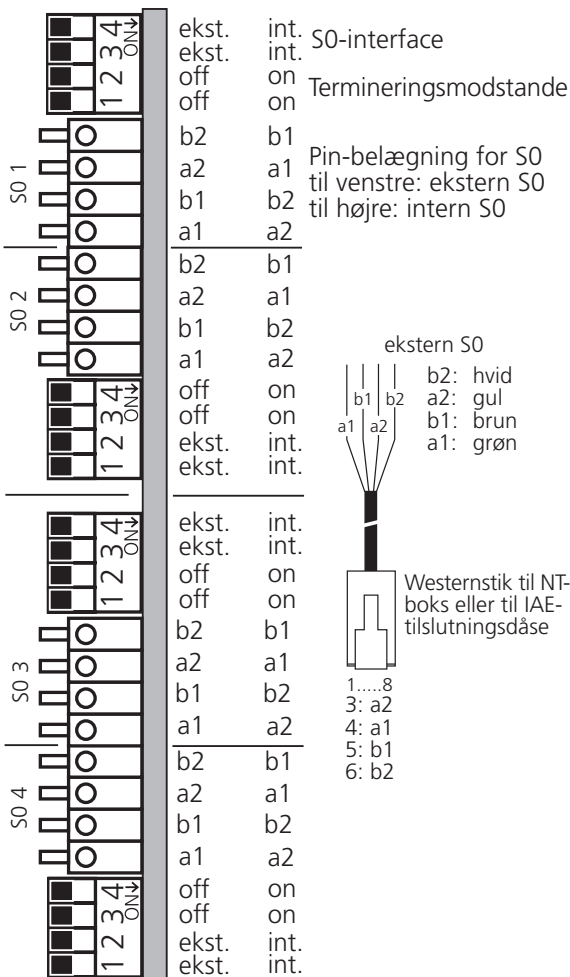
4 3 2 1 ON
ekst. int.
ekst. int.
off on
off on

S0-interface

Termineringsmodstande

S0 1
b2 b1
a2 a1
b1 b2
a1 a2

Pin-belægning for S0
til venstre: ekstern S0
til højre: intern S0

S0 2
b2 b1
a2 a1
b1 b2
a1 a2

4 3 2 1 ON
off on
off on
ekst. int.
ekst. int.

ekstern S0
a1 b1 a2 b2
b2: hvid
a2: gul
b1: brun
a1: grøn

4 3 2 1 ON
ekst. int.
ekst. int.
off on
off on

Westernstik til NT-boks eller til IAE-tilslutningsdåse

1.....8
3: a2
4: a1
5: b1
6: b2

S0 3
b2 b1
a2 a1
b1 b2
a1 a2

S0 4
b2 b1
a2 a1
b1 b2
a1 a2

4 3 2 1 ON
off on
off on
ekst. int.
ekst. int.